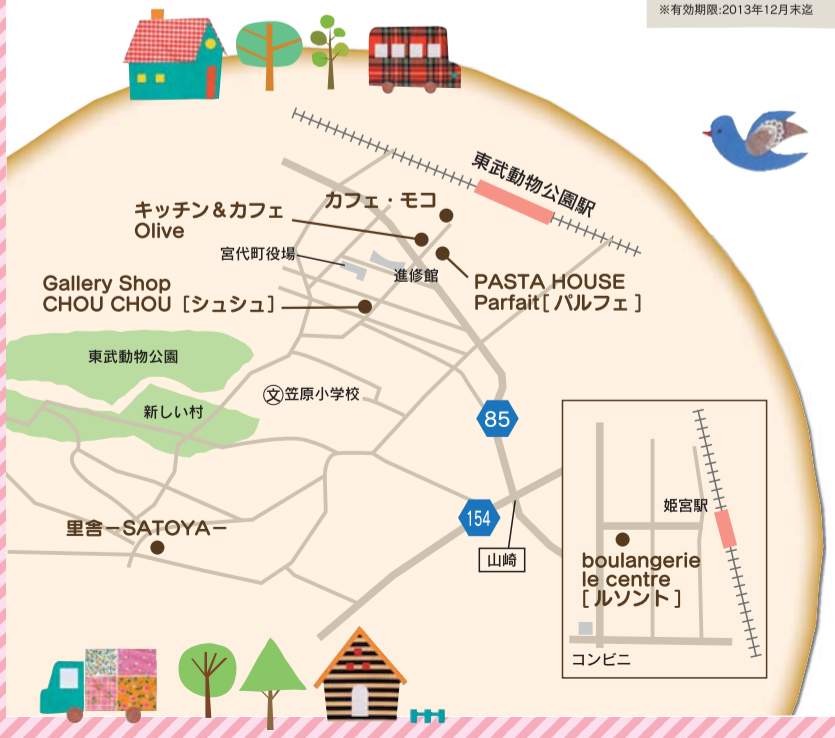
※有効期限:2013年12月末迄

東武動物公園駅

カフェ・モコ

キッチン＆カフェ
Olive

宮代町役場

進修館

PASTA HOUSE
Parfait［パルフェ］

Gallery Shop
CHOU CHOU［シュシュ］

東武動物公園

文 笠原小学校

新しい村

85

154

山崎

里舎－SATOYA－

姫宮駅

boulangerie
le centre
［ルソント］

コンビニ